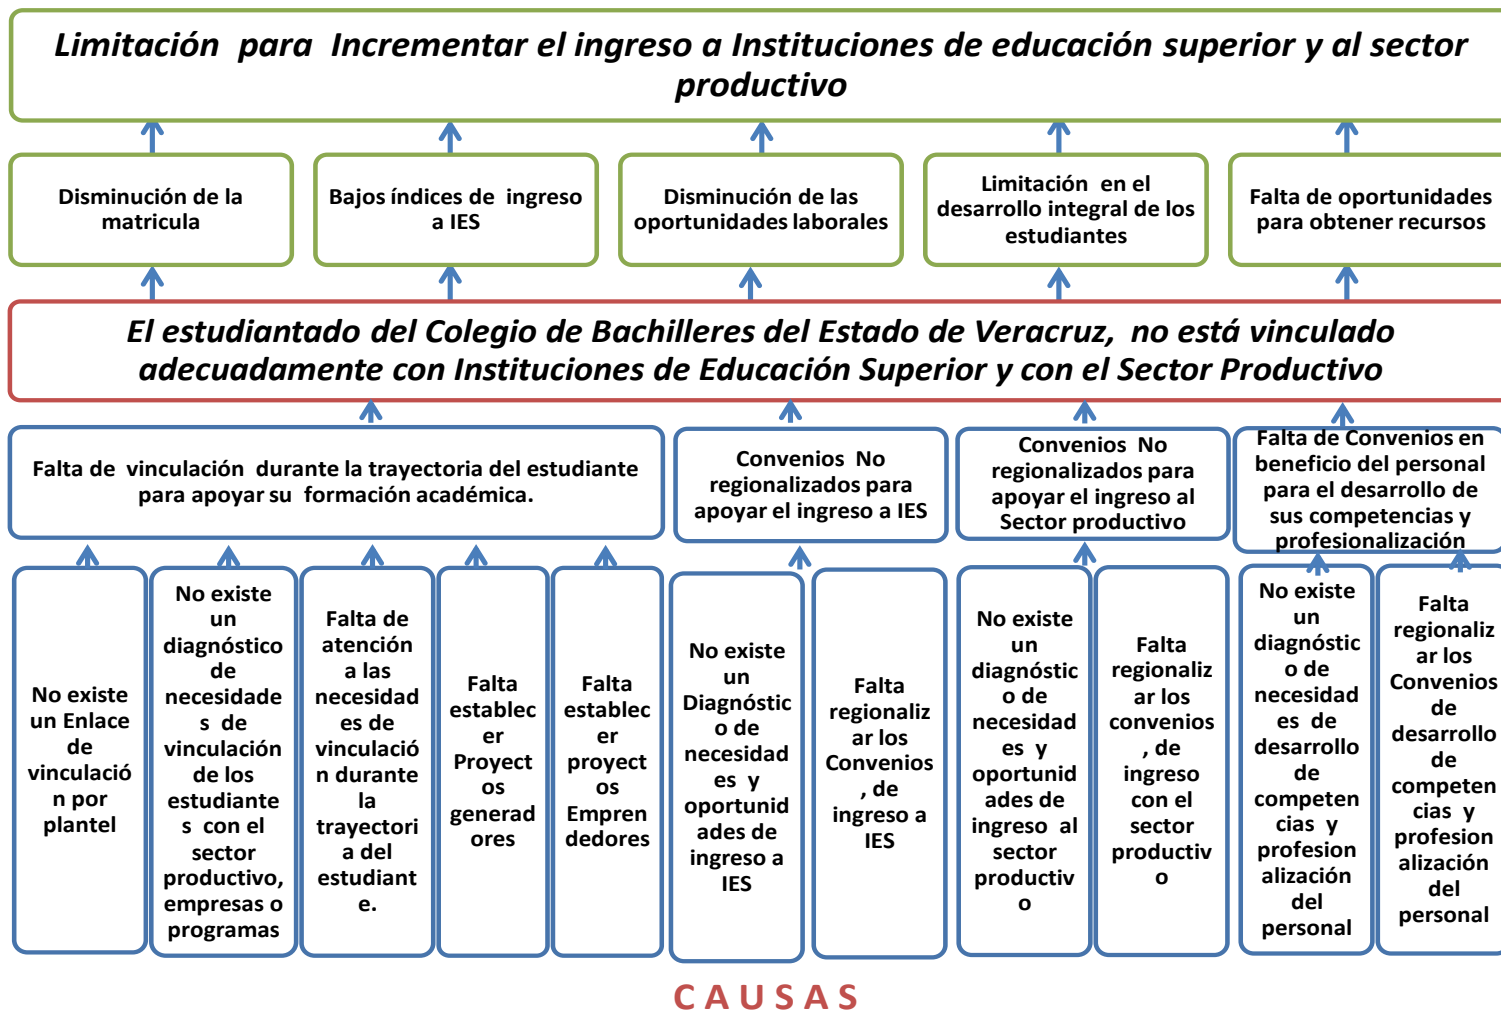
Limitación para Incrementar el ingreso a Instituciones de educación superior y al sector productivo

Disminución de la matricula

Bajos índices de ingreso a IES

Disminución de las oportunidades laborales

Limitación en el desarrollo integral de los estudiantes

Falta de oportunidades para obtener recursos

El estudiantado del Colegio de Bachilleres del Estado de Veracruz, no está vinculado adecuadamente con Instituciones de Educación Superior y con el Sector Productivo

Falta de vinculación durante la trayectoria del estudiante para apoyar su formación académica.

Convenios No regionalizados para apoyar el ingreso a IES

Convenios No regionalizados para apoyar el ingreso al Sector productivo

Falta de Convenios en beneficio del personal para el desarrollo de sus competencias y profesionalización

No existe un Enlace de vinculación por plantel

No existe un diagnóstico de necesidades de vinculación de los estudiantes con el sector productivo, empresas o programas

Falta de atención a las necesidades de vinculación durante la trayectoria del estudiante.

Falta establecer Proyectos generadores

Falta establecer proyectos Emprendedores

No existe un Diagnóstico de necesidades y oportunidades de ingreso a IES

Falta regionalizar los Convenios, de ingreso a IES

No existe un diagnóstico de necesidades y oportunidades de ingreso al sector productivo

Falta regionalizar los convenios, de ingreso con el sector productivo

No existe un diagnóstico de necesidades de desarrollo de competencias y profesionalización del personal

Falta regionalizar los Convenios de desarrollo de competencias y profesionalización del personal

CAUSAS